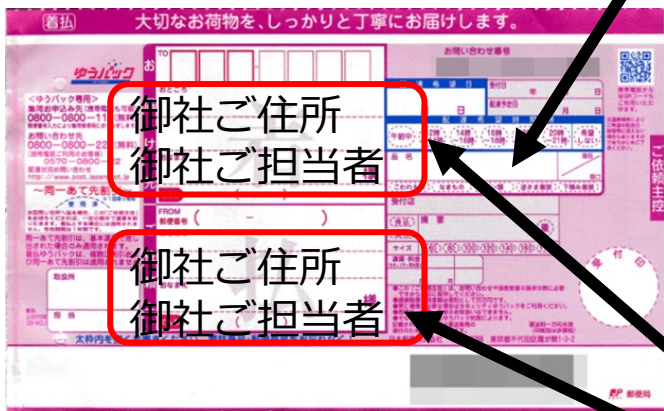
着払

大切なお荷物を、しっかりと丁寧にお届けします。

TO

お

ゆうパック

〈ゆうパック専用〉

0800-0800-11

0570-0800-

〜同一あて先割

お問い合わせ番号

御社ご住所
御社ご担当者

FROM

御社ご住所
御社ご担当者

日

日

午前中

品名

受付局

サイズ

取扱局

太枠内を

ご依頼主控

郵便局